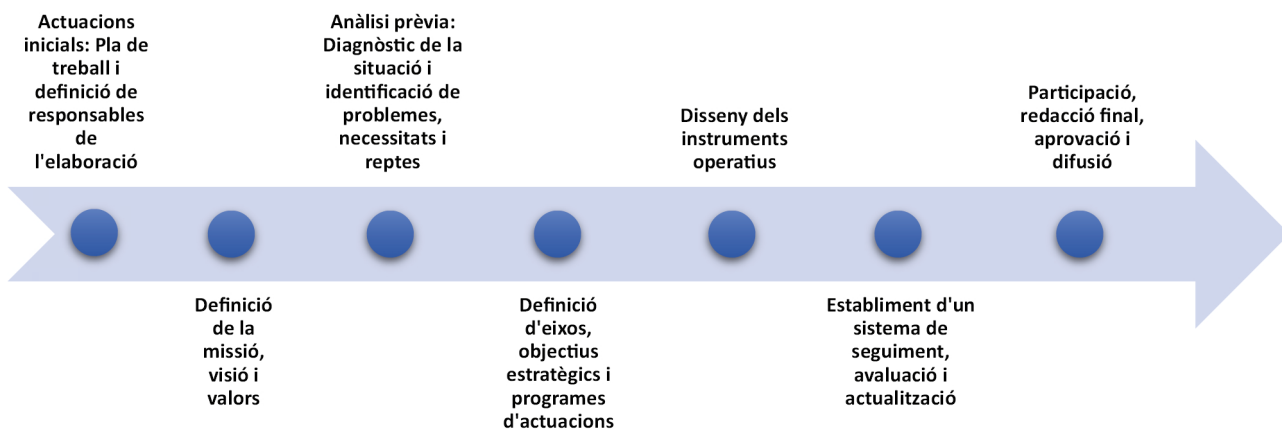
Actuacions inicials: Pla de treball i definició de responsables de l'elaboració

Definició de la missió, visió i valors

Anàlisi prèvia: Diagnòstic de la situació i identificació de problemes, necessitats i reptes

Definició d'eixos, objectius estratègics i programes d'actuacions

Disseny dels instruments operatius

Establiment d'un sistema de seguiment, avaluació i actualització

Participació, redacció final, aprovació i difusió